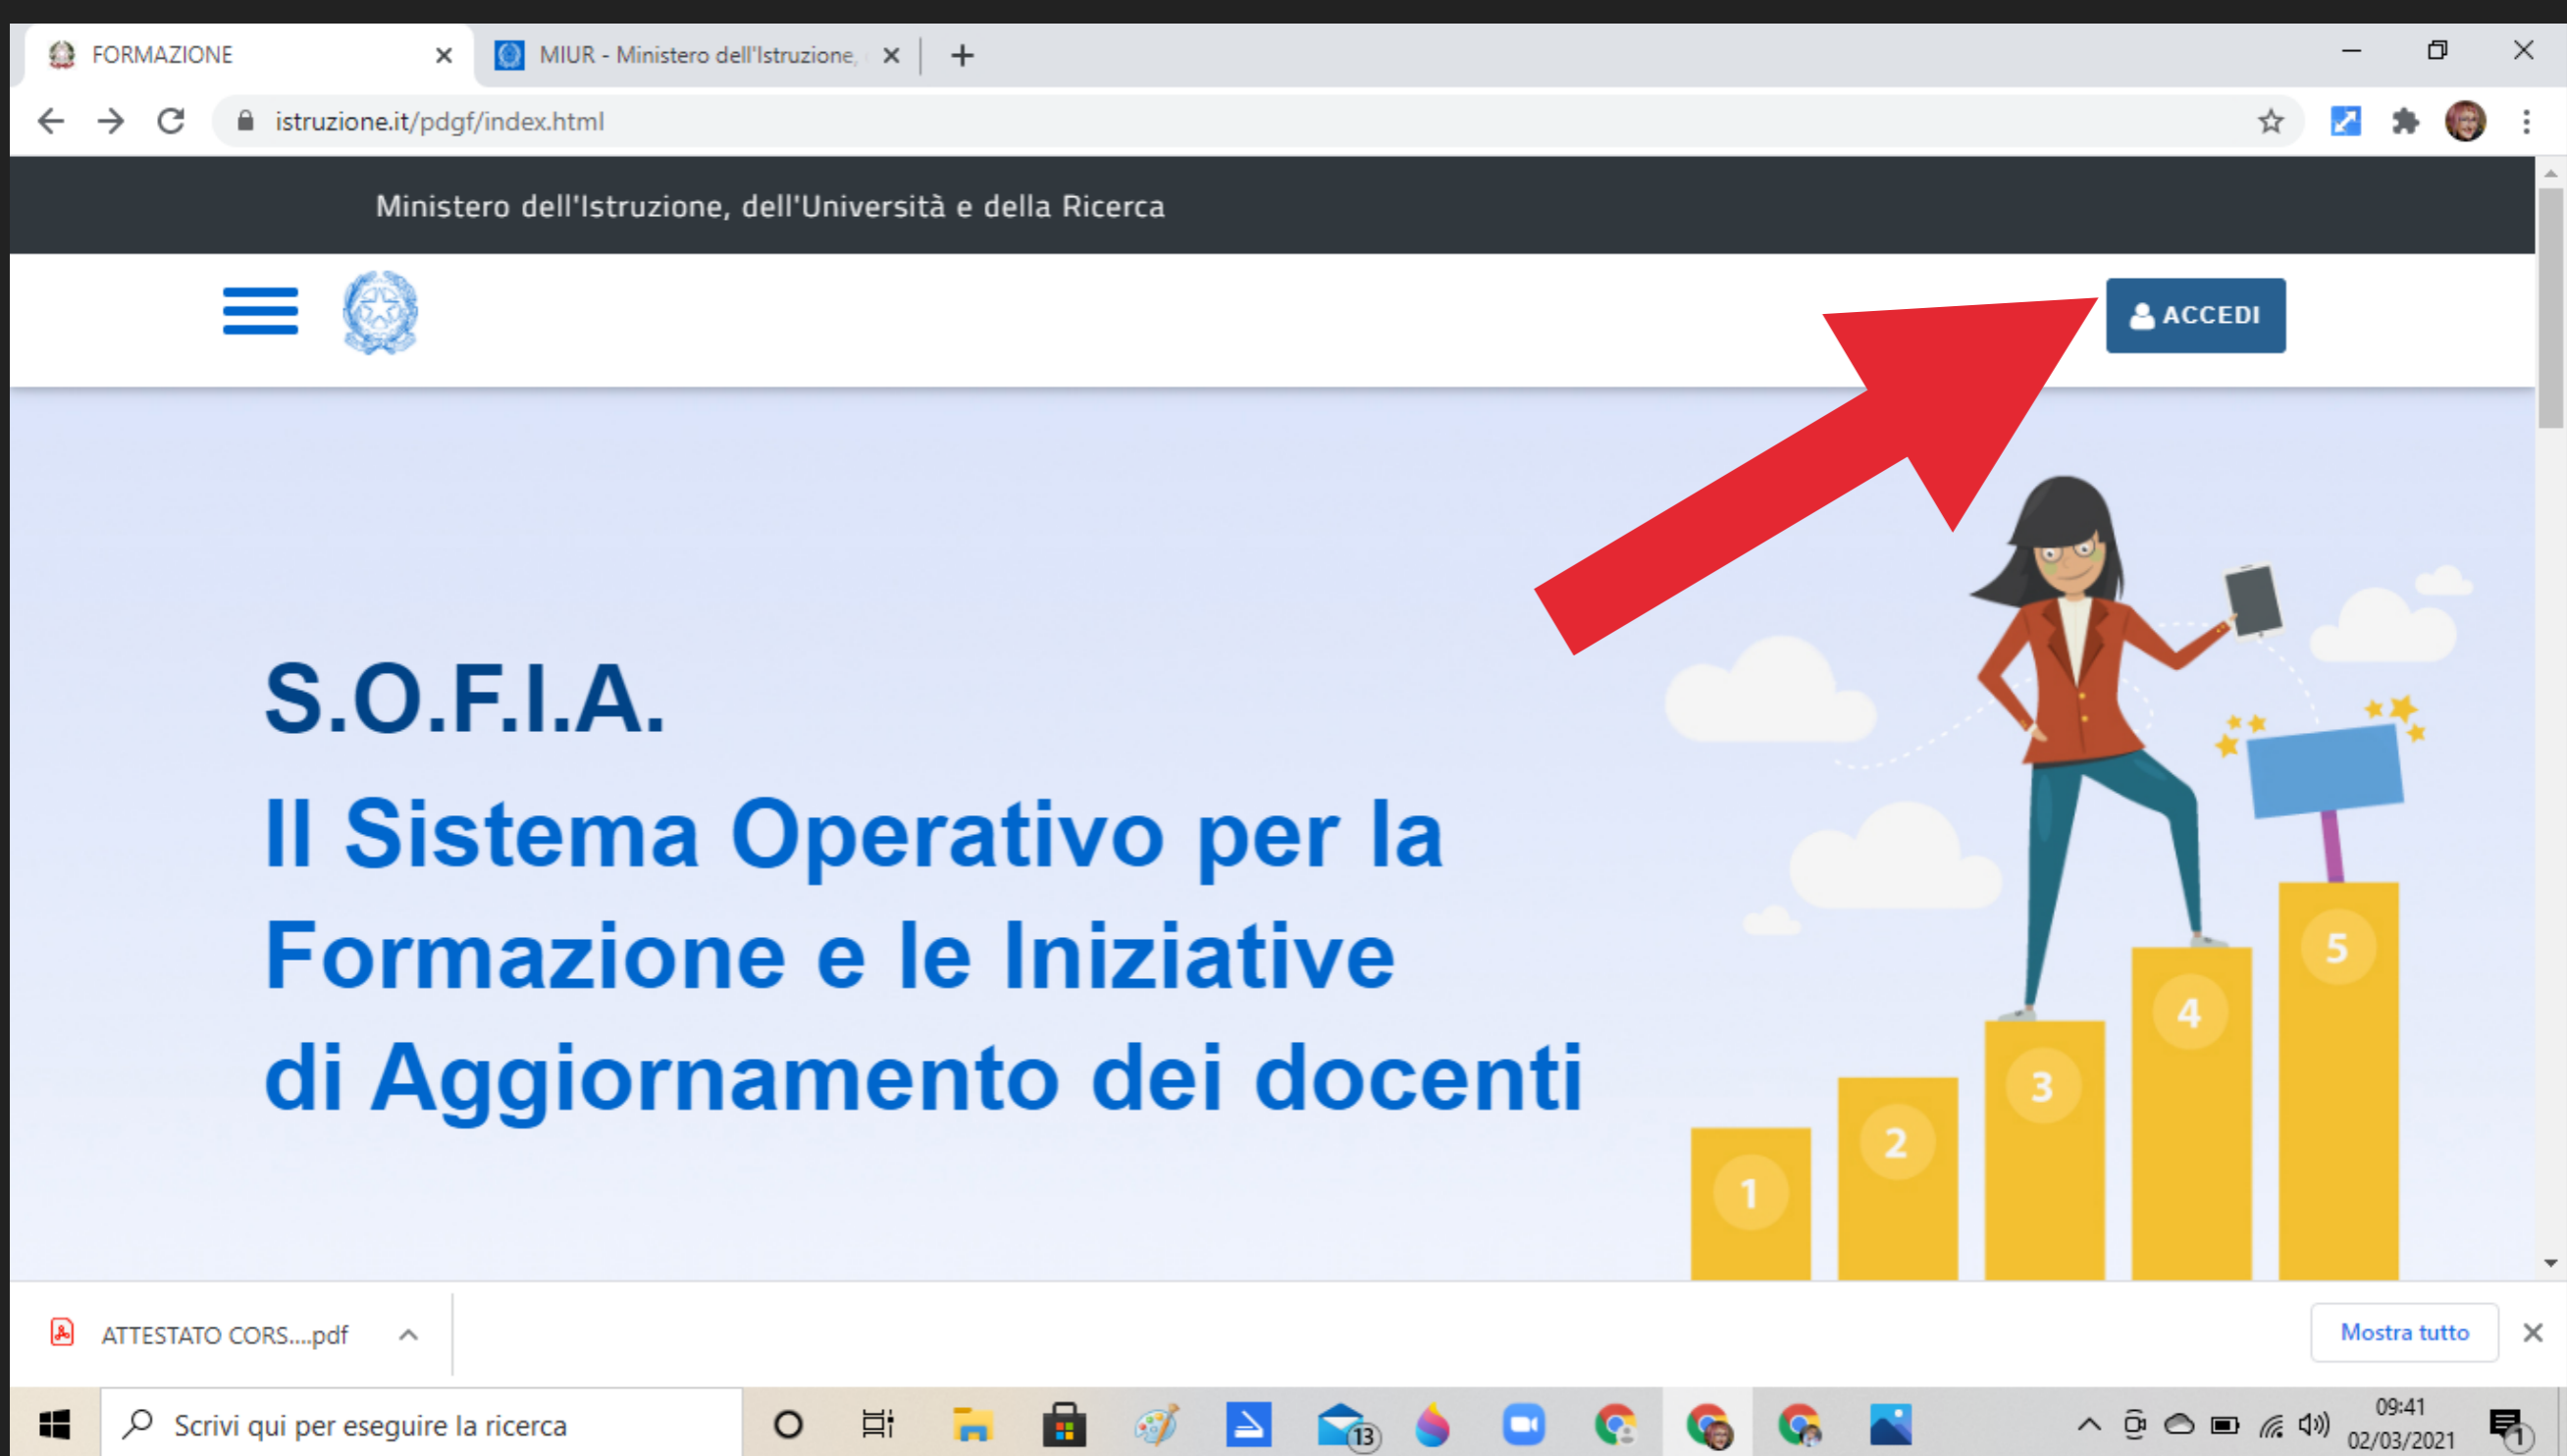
FORMAZIONE ×
MIUR - Ministero dell'Istruzione, ×
+
istruzione.it/pdgf/index.html

Ministero dell'Istruzione, dell'Università e della Ricerca

ACCEDI

S.O.F.I.A.

Il Sistema Operativo per la Formazione e le Iniziative di Aggiornamento dei docenti

1
2
3
4
5

ATTESTATO CORS....pdf
Mostra tutto

Scrivi qui per eseguire la ricerca
13
09:41
02/03/2021
1